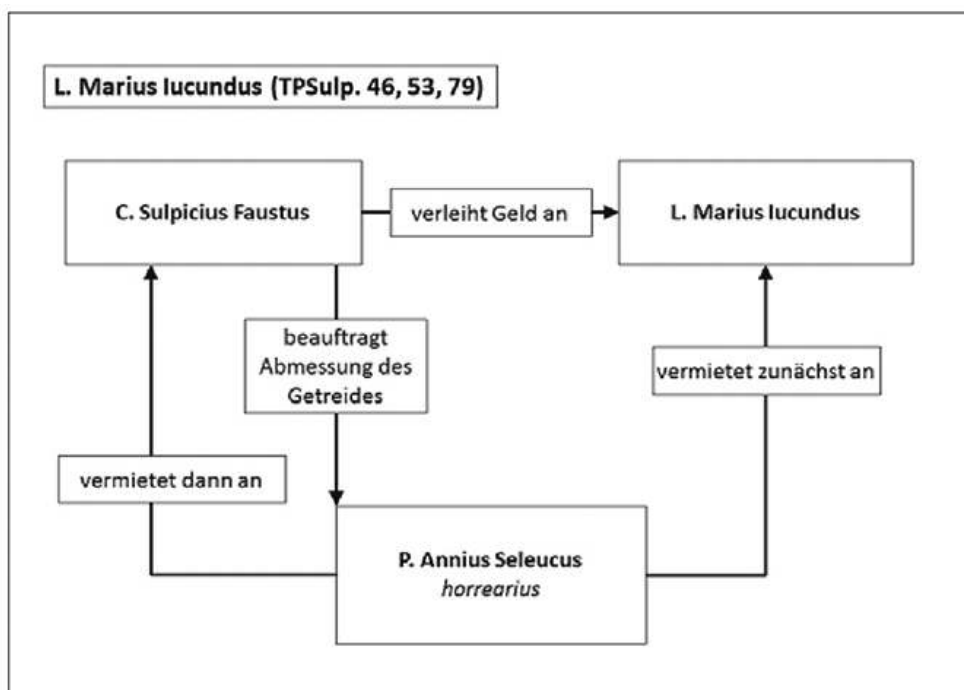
L. Marius Iucundus (TPSulp. 46, 53, 79)

C. Sulpicius Faustus

verleiht Geld an

L. Marius Iucundus

beauftragt Abmessung des Getreides

vermietet zunächst an

vermietet dann an

P. Annius Seleucus
horrearius